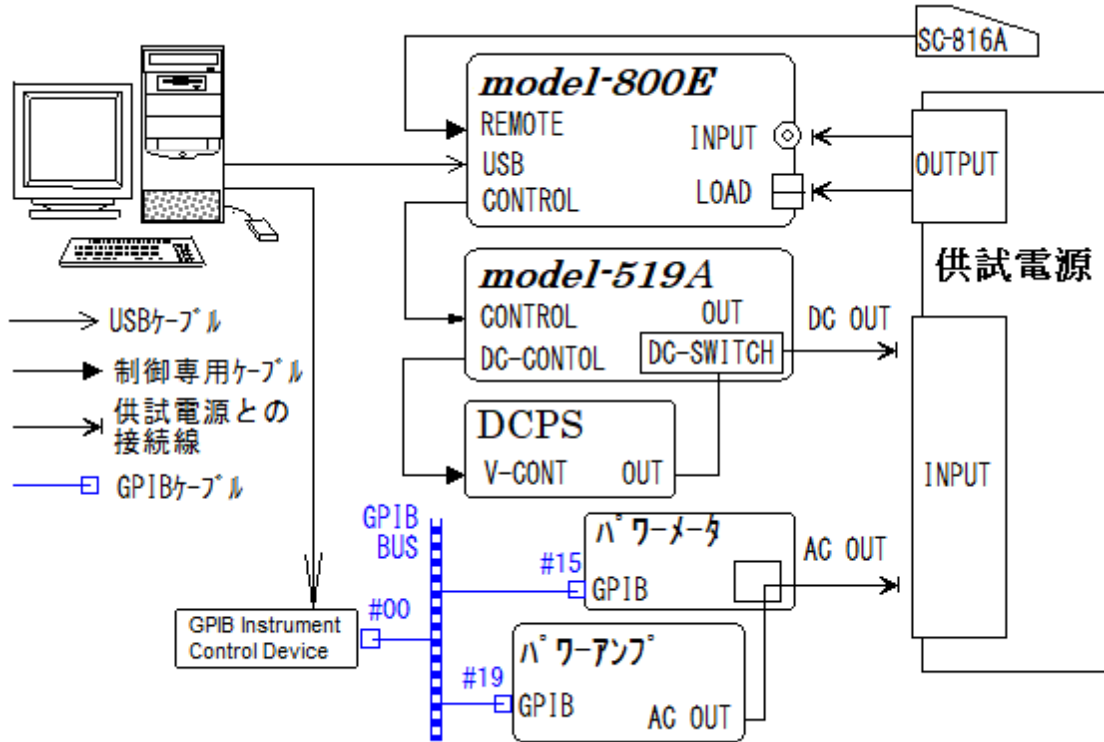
SC-816A

model-800E
REMOTE
USB
CONTROL
INPUT
LOAD

OUTPUT

供試電源

model-519A
CONTROL
DC-CONTOL
OUT
DC-SWITCH
DC OUT

USBｹｰﾌﾞﾙ
制御専用ｹｰﾌﾞﾙ
供試電源との接続線
GPIBｹｰﾌﾞﾙ

DCPS
V-CONT
OUT

INPUT

GPIB BUS
#15
ﾊﾟﾜｰﾒｰﾀ
GPIB
AC OUT

#00
GPIB Instrument Control Device

#19
ﾊﾟﾜｰｱﾝﾌﾟ
GPIB
AC OUT